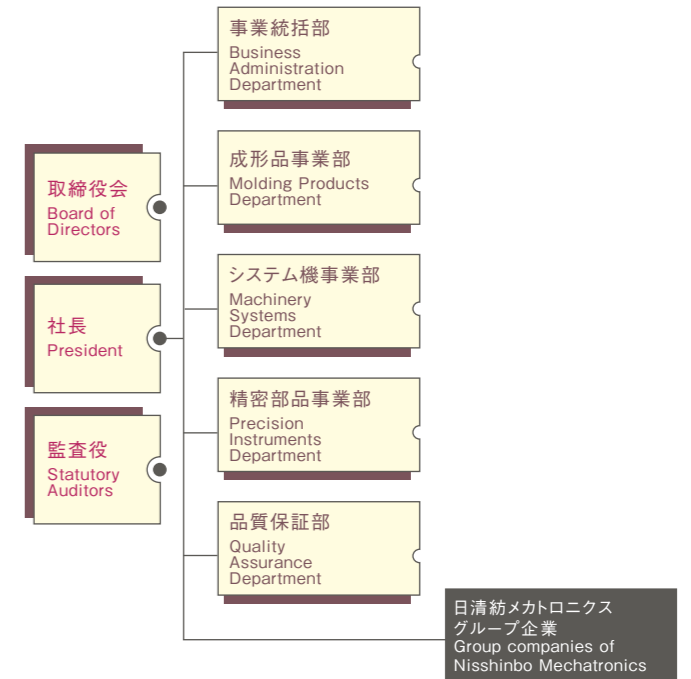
取締役会
Board of Directors

社長
President

監査役
Statutory Auditors

事業統括部
Business Administration Department

成形品事業部
Molding Products Department

システム機事業部
Machinery Systems Department

精密部品事業部
Precision Instruments Department

品質保証部
Quality Assurance Department

日清紡メカトロニクス
グループ企業
Group companies of Nisshinbo Mechatronics